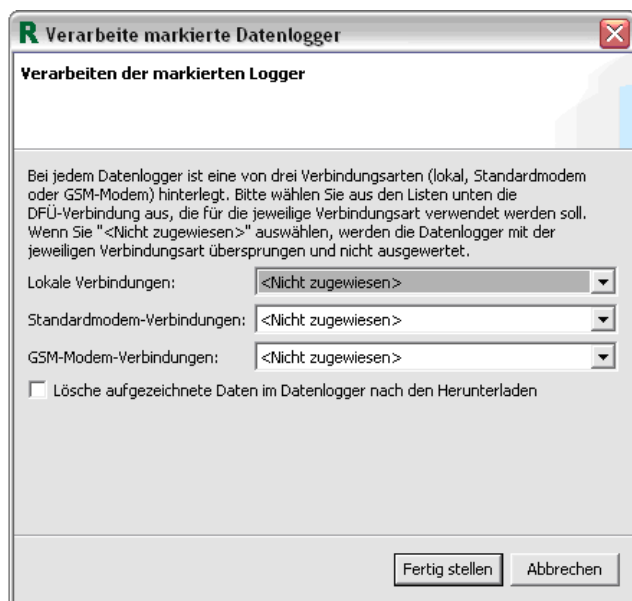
R Verarbeite markierte Datenlogger

Verarbeiten der markierten Logger

Bei jedem Datenlogger ist eine von drei Verbindungsarten (lokal, Standardmodem oder GSM-Modem) hinterlegt. Bitte wählen Sie aus den Listen unten die DFÜ-Verbindung aus, die für die jeweilige Verbindungsart verwendet werden soll. Wenn Sie "<Nicht zugewiesen>" auswählen, werden die Datenlogger mit der jeweiligen Verbindungsart übersprungen und nicht ausgewertet.

Lokale Verbindungen: <Nicht zugewiesen>

Standardmodem-Verbindungen: <Nicht zugewiesen>

GSM-Modem-Verbindungen: <Nicht zugewiesen>

Lösche aufgezeichnete Daten im Datenlogger nach den Herunterladen

Fertig stellen Abbrechen